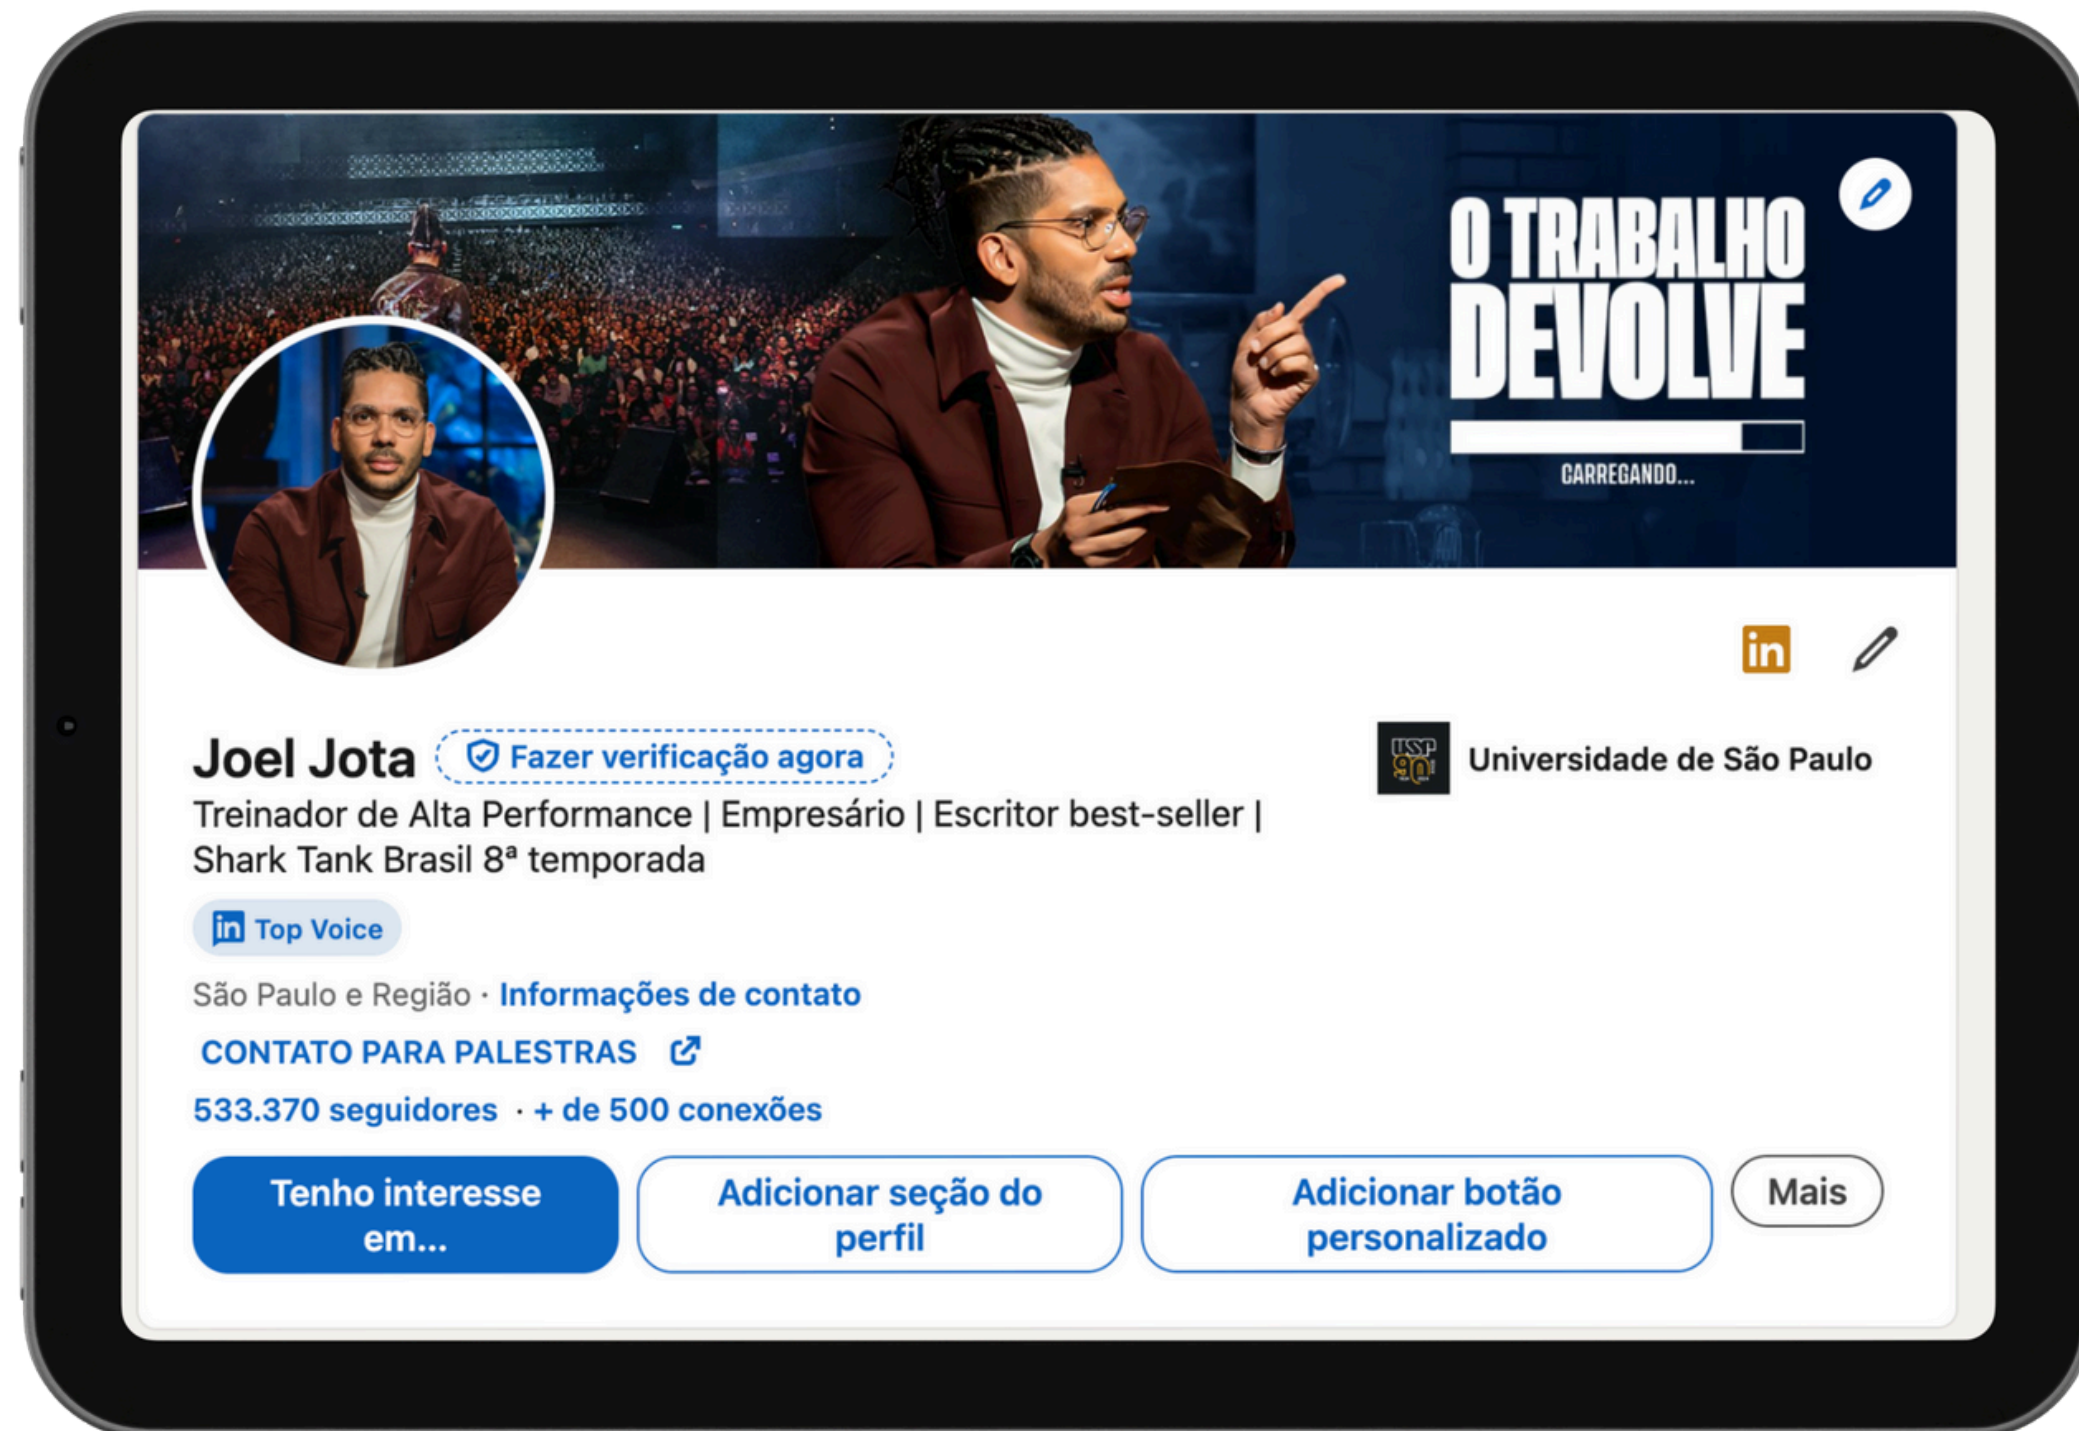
O TRABALHO DEVOLVE

CARREGANDO...

in

Joel Jota Fazer verificação agora

Universidade de São Paulo

Treinador de Alta Performance | Empresário | Escritor best-seller | Shark Tank Brasil 8ª temporada

in Top Voice

São Paulo e Região · Informações de contato

CONTATO PARA PALESTRAS

533.370 seguidores · + de 500 conexões

Tenho interesse em...

Adicionar seção do perfil

Adicionar botão personalizado

Mais